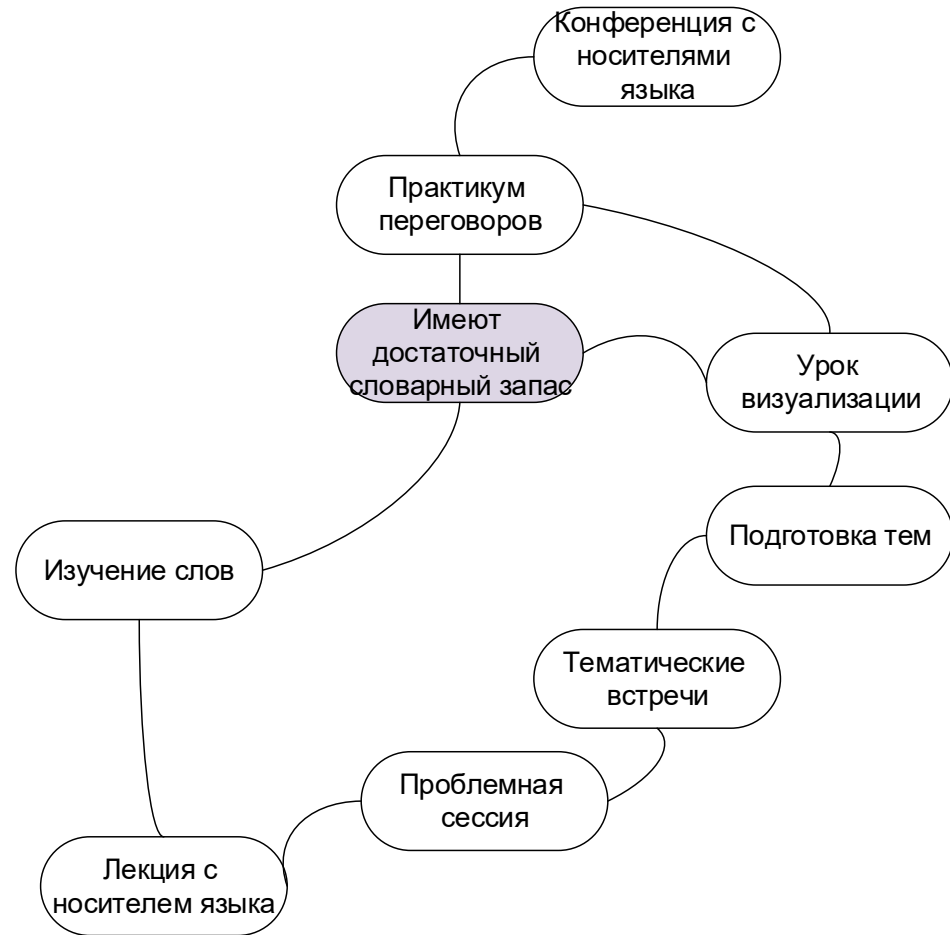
Конференция с носителями языка

Практикум переговоров

Имеют достаточный словарный запас

Урок визуализации

Подготовка тем

Изучение слов

Тематические встречи

Проблемная сессия

Лекция с носителем языка